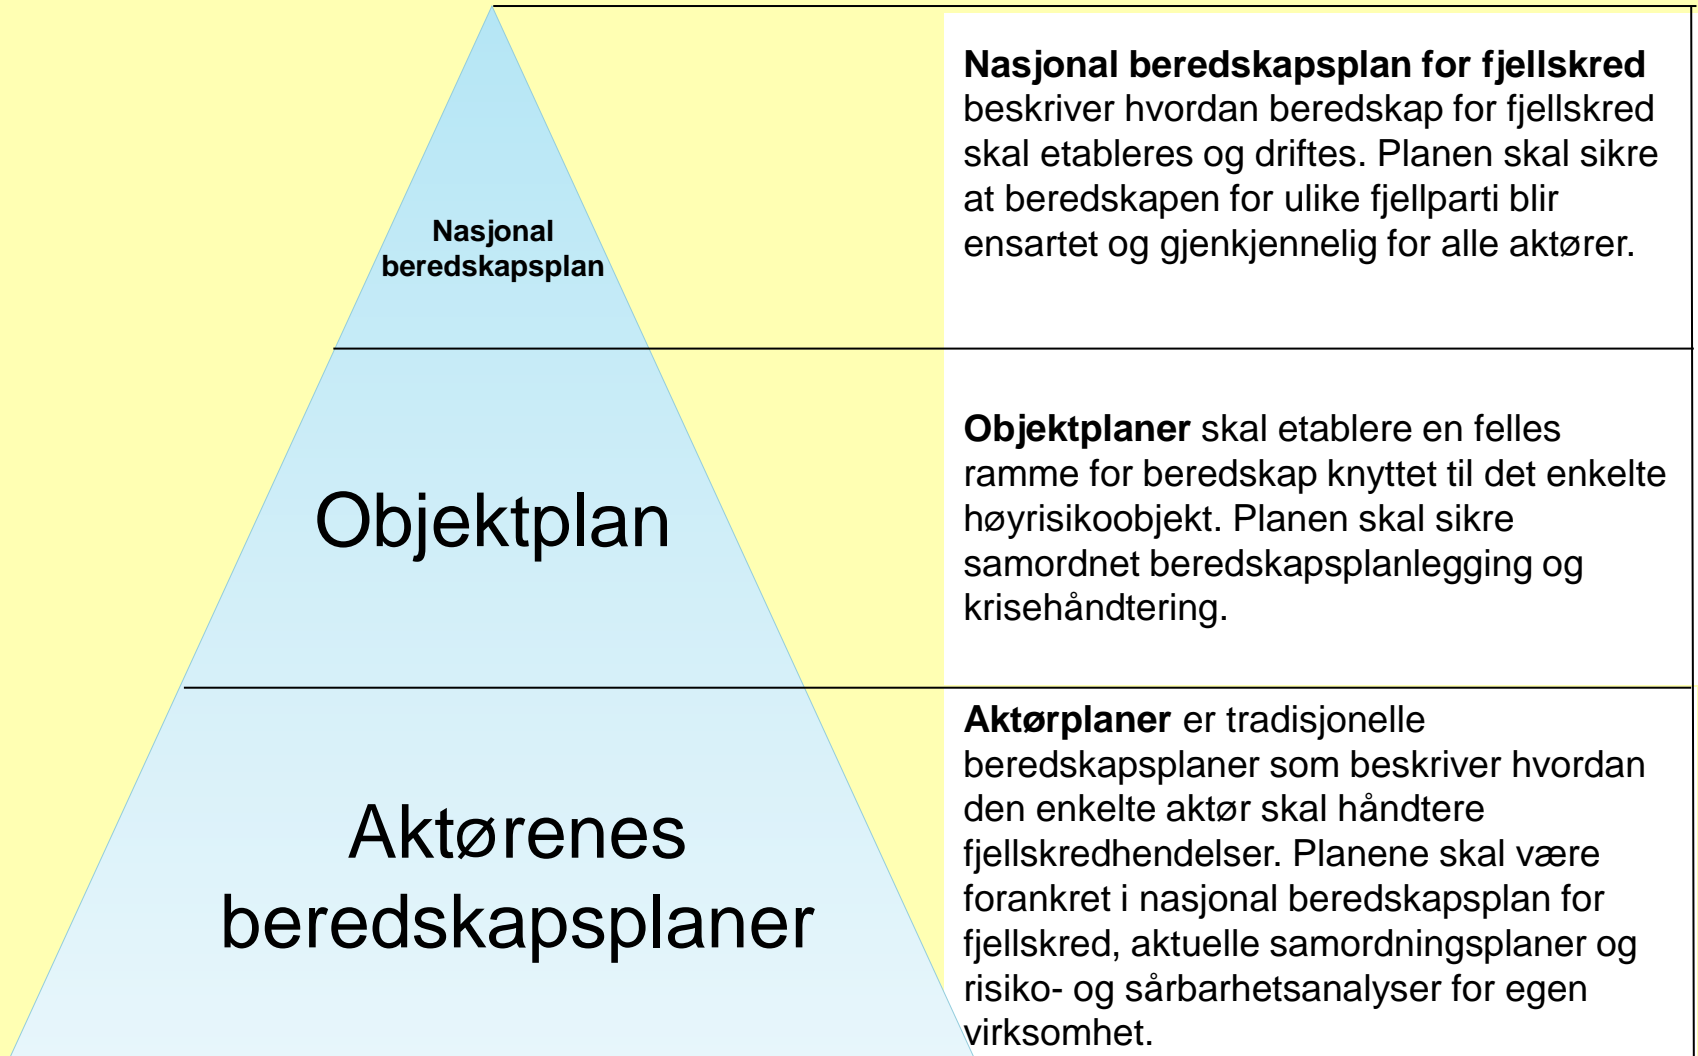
Nasjonal beredskapsplan

**Nasjonal beredskapsplan for fjellskred** beskriver hvordan beredskap for fjellskred skal etableres og driftes. Planen skal sikre at beredskapen for ulike fjellparti blir ensartet og gjenkjennelig for alle aktører.

Objektplan

**Objektplaner** skal etablere en felles ramme for beredskap knyttet til det enkelte høyrisikoobjekt. Planen skal sikre samordnet beredskapsplanlegging og krisehåndtering.

Aktørenes beredskapsplaner

**Aktørplaner** er tradisjonelle beredskapsplaner som beskriver hvordan den enkelte aktør skal håndtere fjellskredhendelser. Planene skal være forankret i nasjonal beredskapsplan for fjellskred, aktuelle samordningsplaner og risiko- og sårbarhetsanalyser for egen virksomhet.